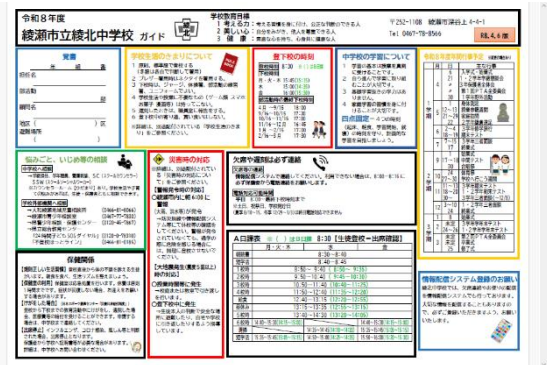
令和８年度
綾瀬市立綾北中学校 ガイド

学校教育目標
１ 考える力：
２ 豊しい心：
３ 健 康：

〒252-1108 綾瀬市深谷上 4-6-1
TEL 0467-78-8566

R8.4.6版

覚書

学校生活のきまりについて

登下校の時刻

中学校の学習について

令和８年度行事予定

悩みごと、いじめ等の相談

災害時の対応

欠席や遅刻は必ず連絡

A日課表

保健関係

情報配信システム登録のお願い

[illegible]